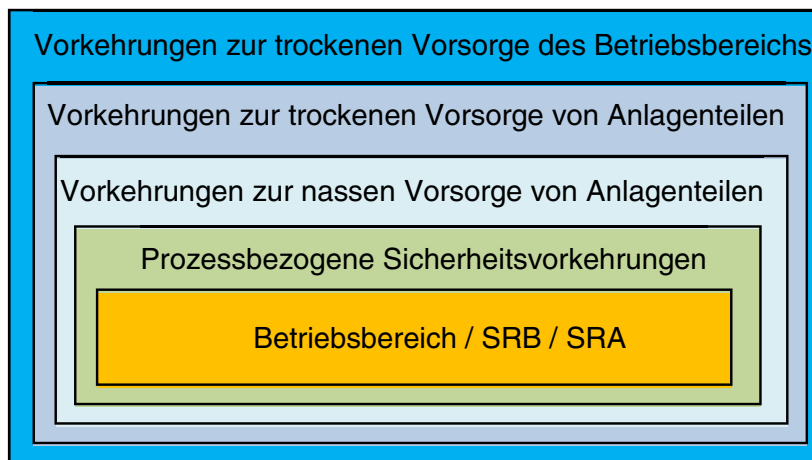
Vorkehrungen zur trockenen Vorsorge des Betriebsbereichs

Vorkehrungen zur trockenen Vorsorge von Anlagenteilen

Vorkehrungen zur nassen Vorsorge von Anlagenteilen

Prozessbezogene Sicherheitsvorkehrungen

Betriebsbereich / SRB / SRA